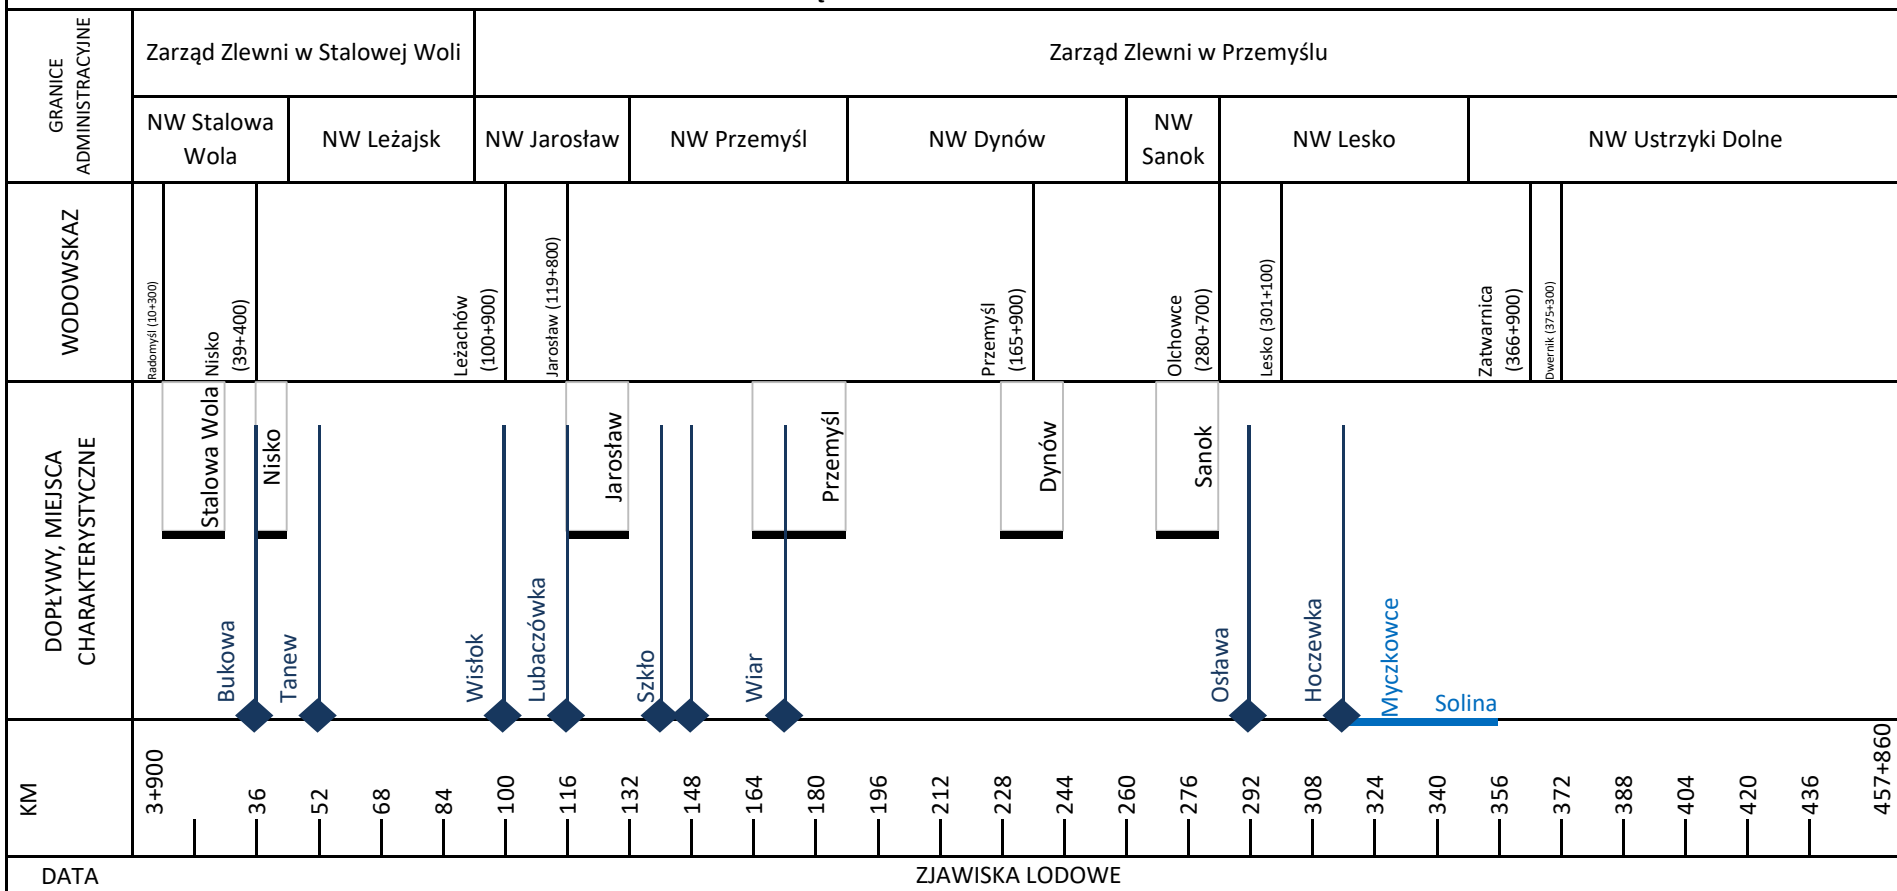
GRANICE ADMINISTRACYJNE

Zarząd Zlewni w Stalowej Woli

Zarząd Zlewni w Przemyślu

NW Stalowa Wola

NW Leżajsk

NW Jarosław

NW Przemyśl

NW Dynów

NW Sanok

NW Lesko

NW Ustrzyki Dolne

WODOWSKAZ

Radomyśl (10+300)

Nisko (39+400)

Leżachów (100+900)

Jarosław (119+800)

Przemyśl (165+900)

Olchowce (280+700)

Lesko (301+100)

Zatwarnica (366+900)

Dwernik (375+300)

DOPŁYWY, MIEJSCA CHARAKTERYSTYCZNE

Stalowa Wola

Nisko

Jarosław

Przemyśl

Dynów

Sanok

Bukowa

Tanew

Wisłok

Lubaczówka

Szkło

Wiar

Osława

Hoczewka

Myczkowce

Solina

KM

3+900

36

52

68

84

100

116

132

148

164

180

196

212

228

244

260

276

292

308

324

340

356

372

388

404

420

436

457+860

DATA

ZJAWISKA LODOWE